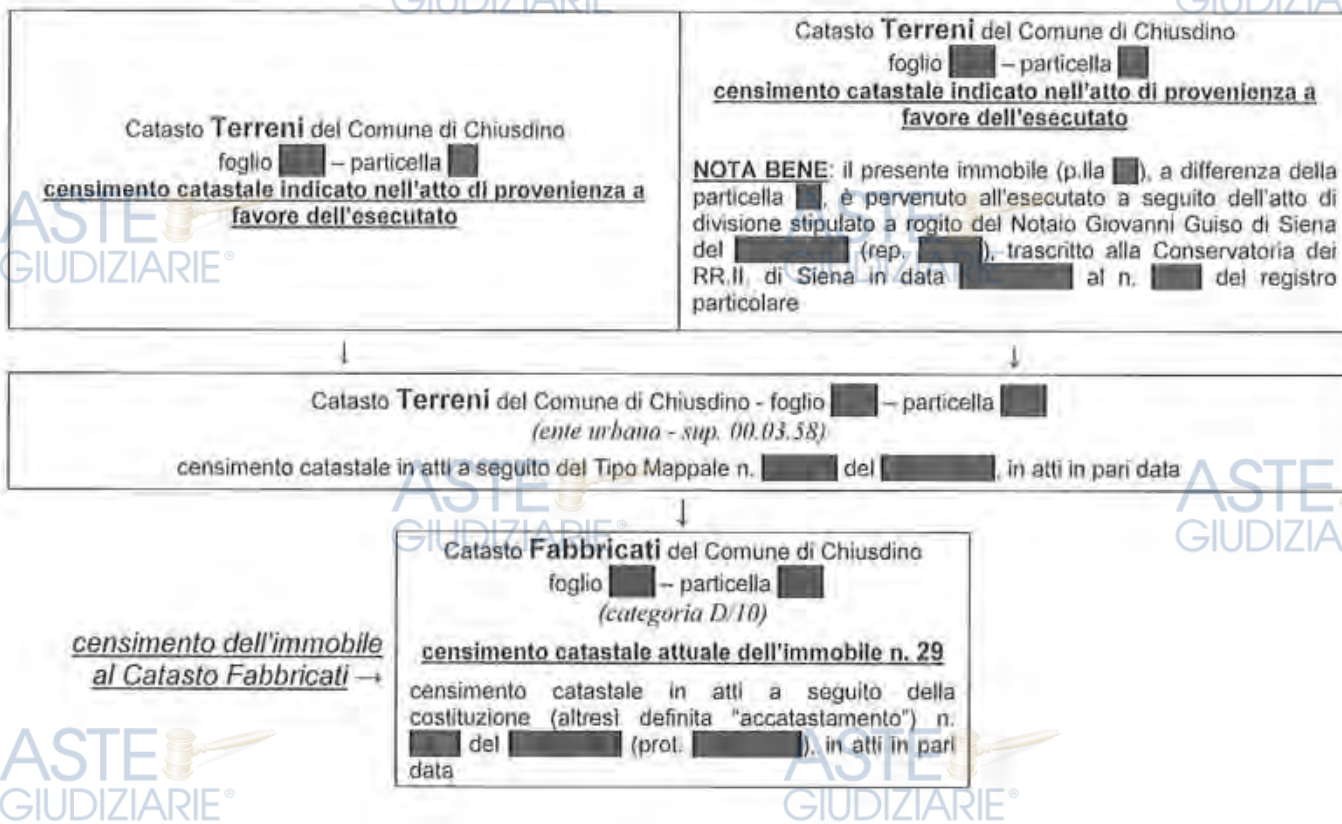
Catasto Terreni del Comune di Chiusdino
foglio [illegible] – particella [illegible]
censimento catastale indicato nell'atto di provenienza a favore dell'esecutato

Catasto Terreni del Comune di Chiusdino
foglio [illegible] – particella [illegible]
censimento catastale indicato nell'atto di provenienza a favore dell'esecutato

NOTA BENE: il presente immobile (p.lla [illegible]), a differenza della particella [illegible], è pervenuto all'esecutato a seguito dell'atto di divisione stipulato a rogito del Notaio Giovanni Guiso di Siena del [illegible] (rep. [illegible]), trascritto alla Conservatoria dei RR.II. di Siena in data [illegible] al n. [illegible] del registro particolare

↓ ↓

Catasto Terreni del Comune di Chiusdino - foglio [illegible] – particella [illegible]
(ente urbano - sup. 00.03.58)
censimento catastale in atti a seguito del Tipo Mappale n. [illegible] del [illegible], in atti in pari data

↓

Catasto Fabbricati del Comune di Chiusdino
foglio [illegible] – particella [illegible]
(categoria D/10)

censimento dell'immobile al Catasto Fabbricati →

censimento catastale attuale dell'immobile n. 29

censimento catastale in atti a seguito della costituzione (altresì definita "accatastamento") n. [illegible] del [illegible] (prot. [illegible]), in atti in pari data

ASTE GIUDIZIARIE®